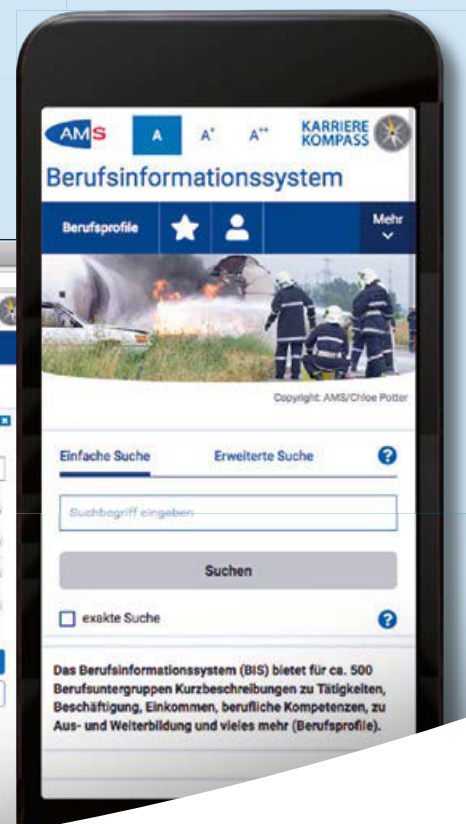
AMS

A $A^{+}$ $A^{++}$

KARRIERE KOMPASS

Berufsinformationssystem

Berufsprofile

Mehr

Copyright: AMS/Chloe Potter

Einfache Suche

Erweiterte Suche

?

Suchbegriff eingeben

Suchen

exakte Suche

?

Das Berufsinformationssystem (BIS) bietet für ca. 500 Berufsuntergruppen Kurzbeschreibungen zu Tätigkeiten, Beschäftigung, Einkommen, berufliche Kompetenzen, zu Aus- und Weiterbildung und vieles mehr (Berufsprofile).